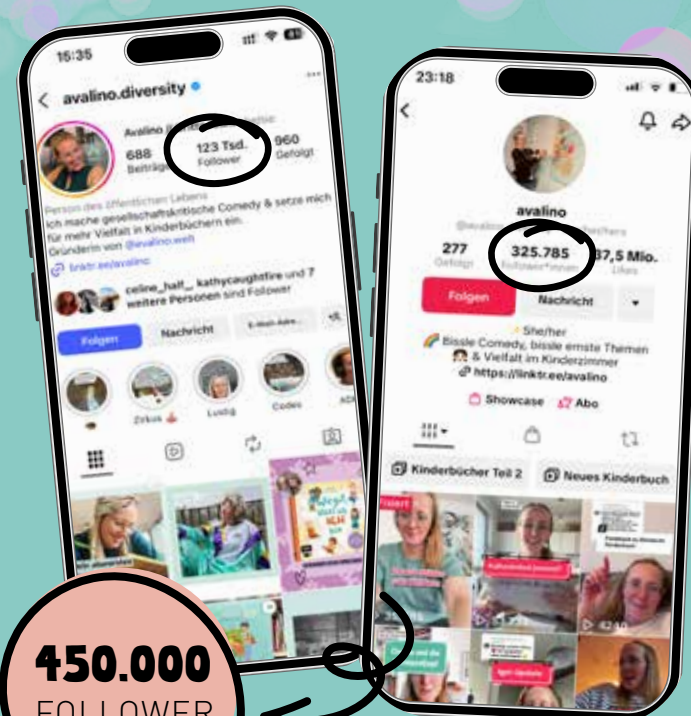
15:35

avalino.diversity

Avalino

688 Beiträge

123 Tsd. Follower

960 Gefolgt

Person des öffentlichen Lebens

Ich mache gesellschaftskritische Comedy & setze mich für mehr Vielfalt in Kinderbüchern ein. Gründerin von @avalino.welt

linktr.ee/avalino

celine_hall__ kathycaughtfire und 7 weitere Personen sind Follower

Folgen

Nachricht

E-Mail-Adre...

Zirkus

Ludig

Codes

23:18

avalino

277 Gefolgt

325.785 Follower*innen

37,5 Mio. Likes

Folgen

Nachricht

She/her

Bissle Comedy, bissle ernste Themen & Vielfalt im Kinderzimmer

https://linktr.ee/avalino

Showcase

Abo

Kinderbücher Teil 2

Neues Kinderbuch

450.000 FOLLOWER